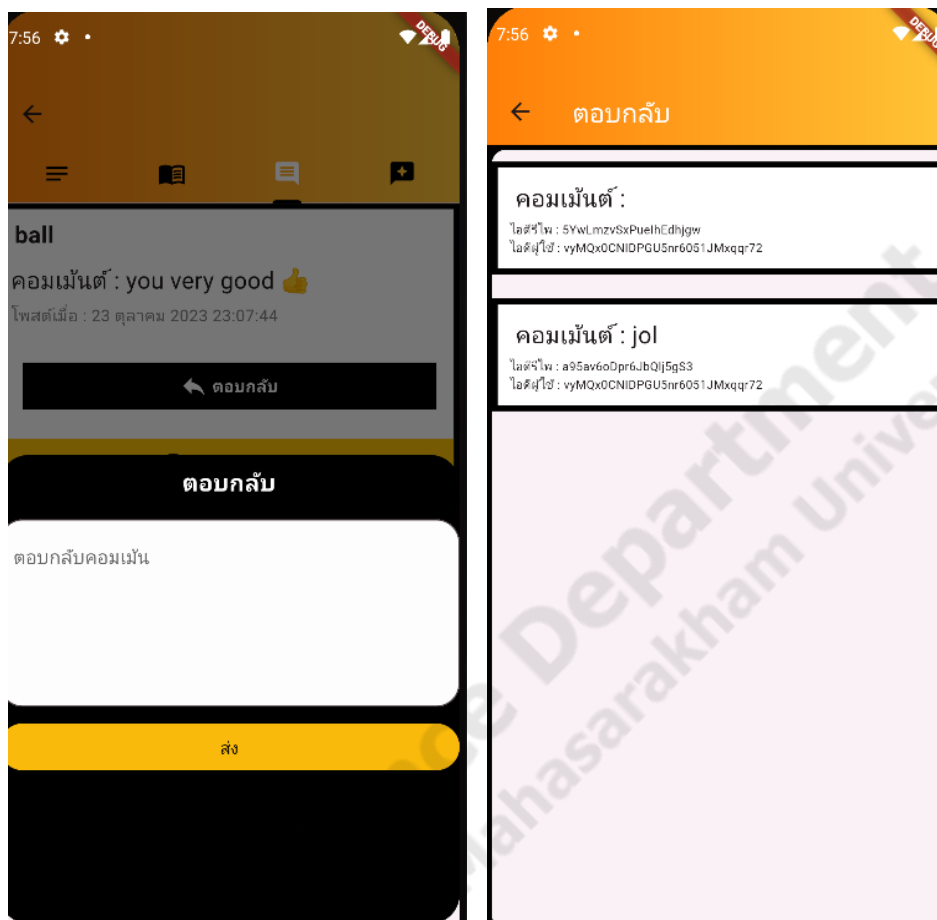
7:56
DEBUG

ball

คอมเม้นต์ : you very good 👍

โพสต์เมื่อ : 23 ตุลาคม 2023 23:07:44

ตอบกลับ

ตอบกลับ

ตอบกลับคอมเม้น

ส่ง

7:56
DEBUG

ตอบกลับ

คอมเม้นต์ :

ไอดีรีไพ : 5YwLmzvSxPuelhEdhjgw
ไอดีผู้ใช้ : vyMQx0CNIDPGU5nr6051JMxqqr72

คอมเม้นต์ : jol

ไอดีรีไพ : a95av6oDpr6JbQlj5gS3
ไอดีผู้ใช้ : vyMQx0CNIDPGU5nr6051JMxqqr72

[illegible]ce Department
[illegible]ahasarakham Unive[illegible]